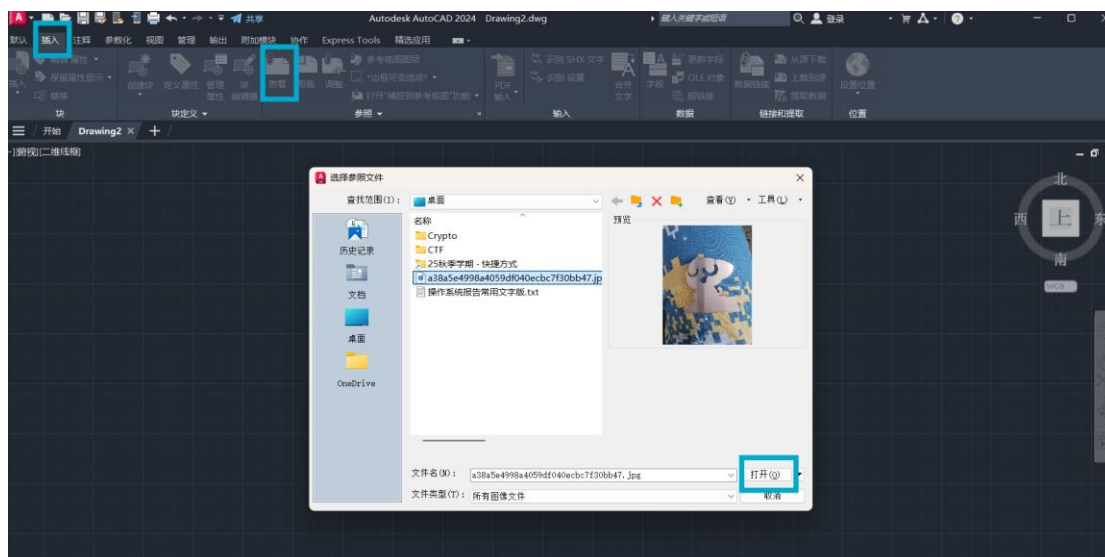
A 共享 Autodesk AutoCAD 2024 Drawing2.dwg 键入关键字或短语 登录

默认 插入 注释 参数化 视图 管理 输出 附加模块 协作 Express Tools 精选应用

插入 编辑属性 保留属性显示 创建块 定义属性 管理属性 块编辑器 附着 剪裁 调整 参考底图图层 *边框可变选项* 打开"捕捉到参考底图"功能 PDF输入 识别 SHX 文字 识别设置 合并文字 字段 更新字段 OLE 对象 数据链接 从源下载 上载到源 提取数据 设置位置

块 块定义 参照 输入 数据 链接和提取 位置

开始 Drawing2 × +

-][俯视][二维线框]

北 西 上 东 南 WCS

选择参照文件

查找范围(I): 桌面

查看(V) 工具(L)

历史记录 文档 桌面 OneDrive

名称
Crypto
CTF
25秋季学期 - 快捷方式
a38a5e4998a4059df040ecbc7f30bb47.jp
操作系统报告常用文字版.txt

预览

文件名(N): a38a5e4998a4059df040ecbc7f30bb47.jpg 打开(O)

文件类型(T): 所有图像文件 取消